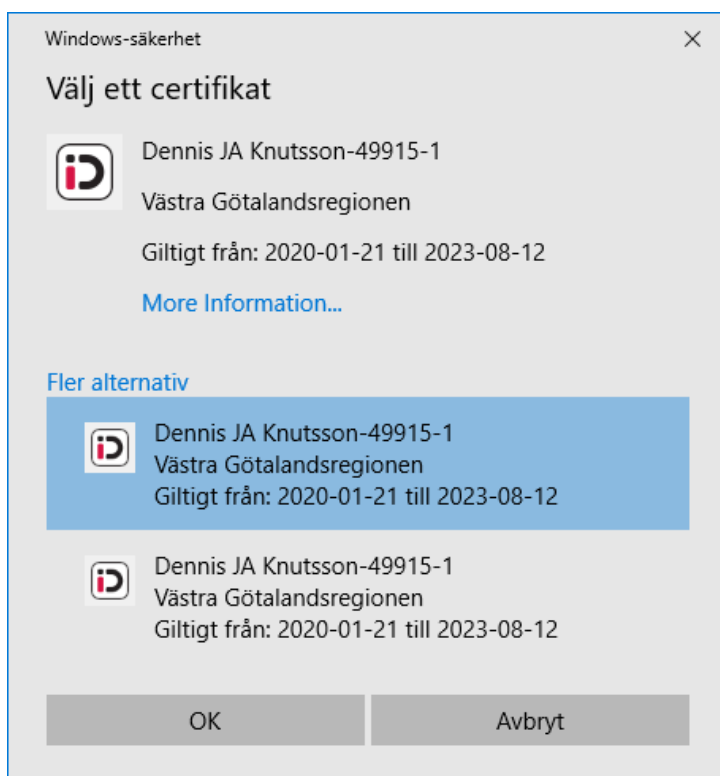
Windows-säkerhet

×

Välj ett certifikat

iD

Dennis JA Knutsson-49915-1

Västra Götalandsregionen

Giltigt från: 2020-01-21 till 2023-08-12

More Information...

Fler alternativ

iD

Dennis JA Knutsson-49915-1
Västra Götalandsregionen
Giltigt från: 2020-01-21 till 2023-08-12

iD

Dennis JA Knutsson-49915-1
Västra Götalandsregionen
Giltigt från: 2020-01-21 till 2023-08-12

OK

Avbryt